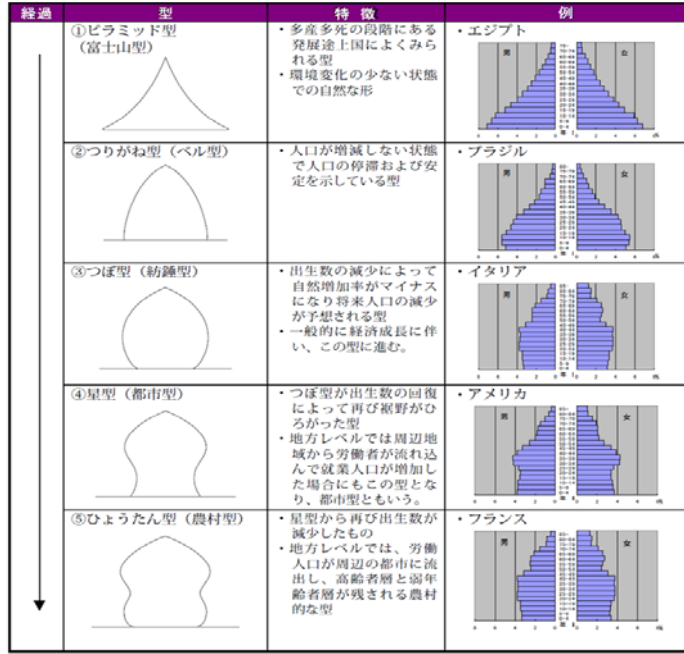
| 経過 | 型 | 特　徴 | 例 |
|---|---|---|---|
| | ①ピラミッド型（富士山型） | ・多産多死の段階にある発展途上国によくみられる型<br>・環境変化の少ない状態での自然な形 | ・エジプト<br>男 女 |
| | ②つりがね型（ベル型） | ・人口が増減しない状態で人口の停滞および安定を示している型 | ・ブラジル<br>男 女 |
| | ③つぼ型（紡錘型） | ・出生数の減少によって自然増加率がマイナスになり将来人口の減少が予想される型<br>・一般的に経済成長に伴い、この型に進む。 | ・イタリア<br>男 女 |
| | ④星型（都市型） | ・つぼ型が出生数の回復によって再び裾野がひろがった型<br>・地方レベルでは周辺地域から労働者が流れ込んで就業人口が増加した場合にもこの型となり、都市型ともいう。 | ・アメリカ<br>男 女 |
| | ⑤ひょうたん型（農村型） | ・星型から再び出生数が減少したもの<br>・地方レベルでは、労働人口が周辺の都市に流出し、高齢者層と弱年齢者層が残される農村的な型 | ・フランス<br>男 女 |